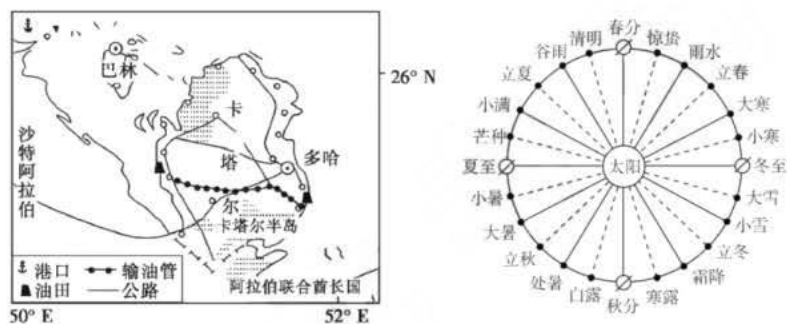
巴林

26° N

卡

沙特阿拉伯

塔

多哈

尔

卡塔尔半岛

⚓ 港口
▲ 油田
输油管
公路

阿拉伯联合酋长国

50° E

52° E

春分
惊蛰
雨水
立春
大寒
小寒
冬至
大雪
小雪
立冬
霜降
寒露
秋分
白露
处暑
立秋
大暑
小暑
夏至
芒种
小满
立夏
谷雨
清明

太阳